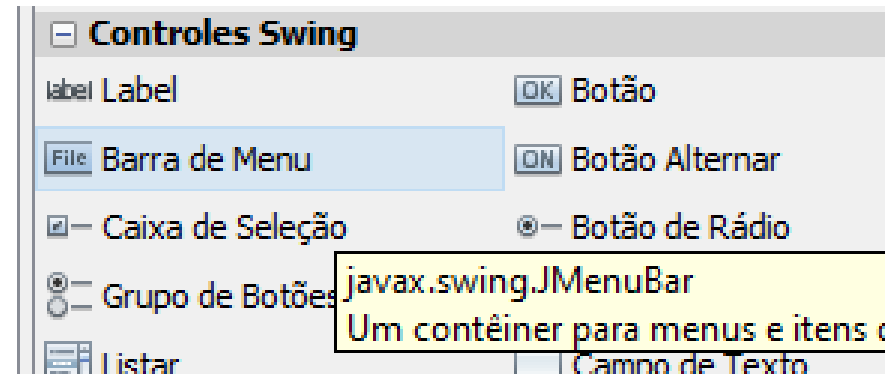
⊟ Controles Swing

label Label

OK Botão

File Barra de Menu

ON Botão Alternar

Caixa de Seleção

Botão de Rádio

Grupo de Botões

javax.swing.JMenuBar
Um contêiner para menus e itens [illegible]

Listar

Campo de Texto